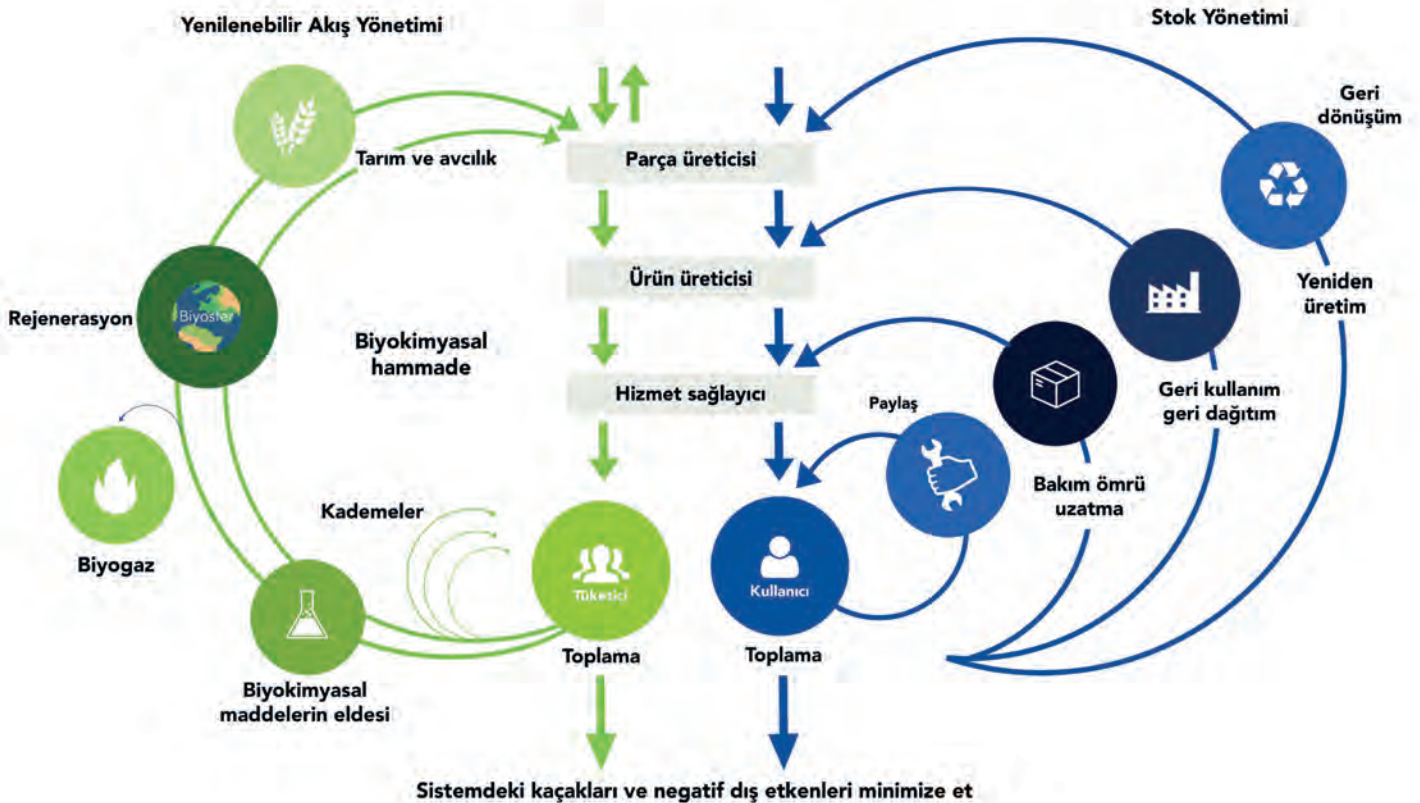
Yenilenebilir Akış Yönetimi

Stok Yönetimi

Tarım ve avcılık

Parça üreticisi

Geri dönüşüm

Ürün üreticisi

Rejenerasyon

Biyosfer

Biyokimyasal hammade

Yeniden üretim

Hizmet sağlayıcı

Geri kullanım geri dağıtım

Paylaş

Bakım ömrü uzatma

Biyogaz

Kademeler

Tüketici

Kullanıcı

Toplama

Toplama

Biyokimyasal maddelerin eldesi

Sistemdeki kaçakları ve negatif dış etkenleri minimize et